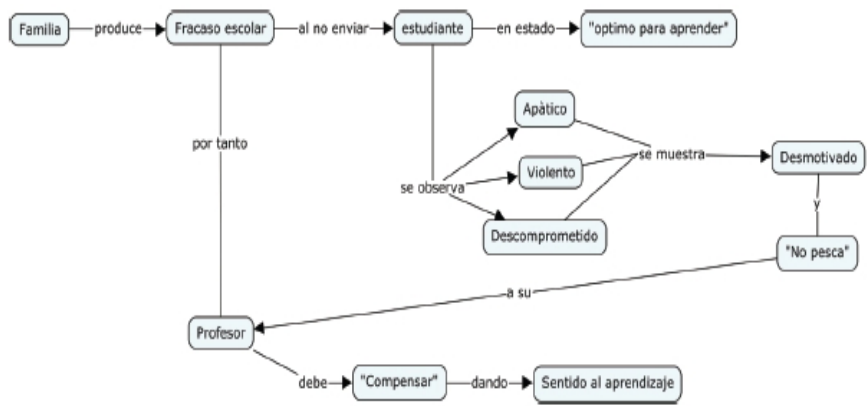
Familia — produce → Fracaso escolar — al no enviar → estudiante — en estado → "optimo para aprender"

por tanto

se observa

Apàtico

Violento

Descomprometido

se muestra → Desmotivado

y

"No pesca"

a su

Profesor

debe → "Compensar" — dando → Sentido al aprendizaje